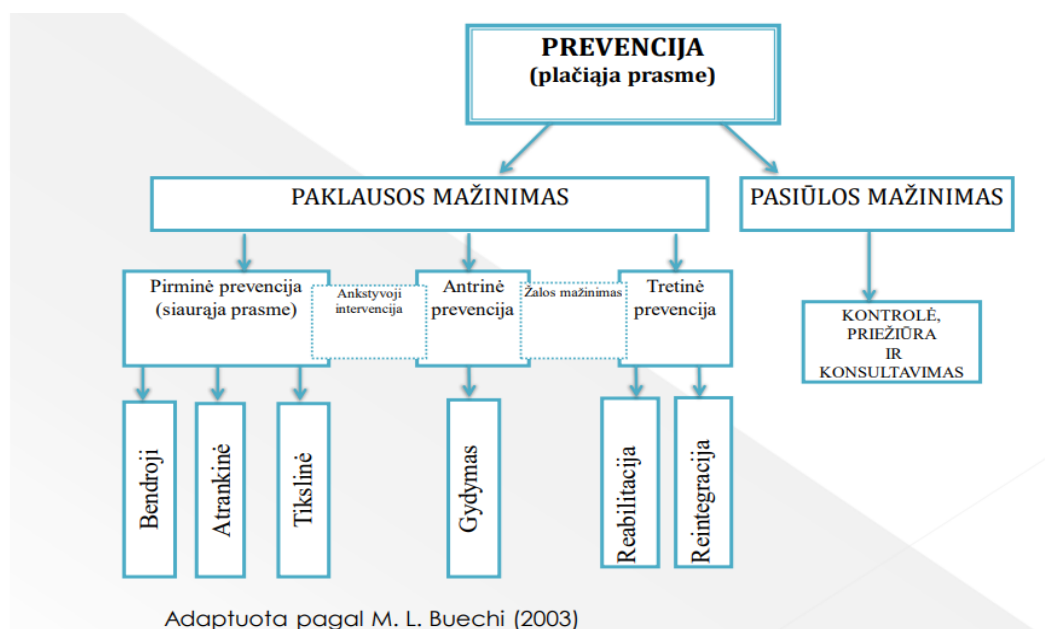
PREVENCIJA
(plačiąja prasme)

PAKLAUSOS MAŽINIMAS

PASIŪLOS MAŽINIMAS

Pirminė prevencija
(siaurąja prasme)

Ankstyvoji intervencija

Antrinė prevencija

Žalos mažinimas

Tretinė prevencija

KONTROLĖ, PRIEŽIŪRA IR KONSULTAVIMAS

Bendroji

Atrankinė

Tikslinė

Gydymas

Reabilitacija

Reintegracija

Adaptuota pagal M. L. Buechi (2003)